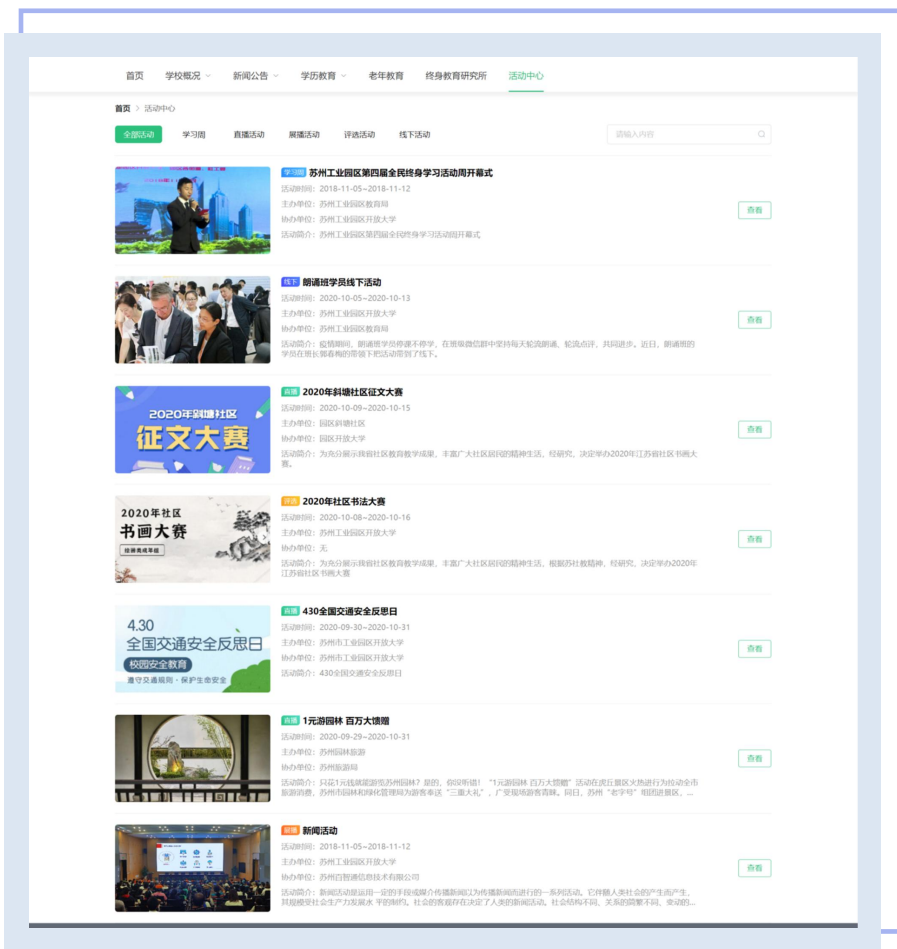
首页 学校概况 新闻公告 学历教育 老年教育 终身教育研究所 活动中心

首页 > 活动中心

全部活动 学习周 直播活动 展播活动 评选活动 线下活动

请输入内容

学习周 苏州工业园区第四届全民终身学习活动周开幕式
活动时间：2018-11-05~2018-11-12
主办单位：苏州工业园区教育局
协办单位：苏州工业园区开放大学
活动简介：苏州工业园区第四届全民终身学习活动周开幕式
查看

线下 朗诵班学员线下活动
活动时间：2020-10-05~2020-10-13
主办单位：苏州工业园区开放大学
协办单位：苏州工业园区教育局
活动简介：疫情期间，朗诵班学员停课不停学，在班级微信群中坚持每天轮流朗诵、轮流点评，共同进步。近日，朗诵班的学员在班长郭春梅的带领下把活动带到了线下。
查看

直播 2020年斜塘社区征文大赛
活动时间：2020-10-09~2020-10-15
主办单位：园区斜塘社区
协办单位：园区开放大学
活动简介：为充分展示我省社区教育教学成果，丰富广大社区居民的精神生活，经研究，决定举办2020年江苏省社区书画大赛。
查看

2020年斜塘社区
征文大赛

评选 2020年社区书法大赛
活动时间：2020-10-08~2020-10-16
主办单位：苏州工业园区开放大学
协办单位：无
活动简介：为充分展示我省社区教育教学成果，丰富广大社区居民的精神生活，根据苏社教精神，经研究，决定举办2020年江苏省社区书画大赛
查看

2020年社区
书画大赛

直播 430全国交通安全反思日
活动时间：2020-09-30~2020-10-31
主办单位：苏州市工业园区开放大学
协办单位：苏州市工业园区开放大学
活动简介：430全国交通安全反思日
查看

4.30
全国交通安全反思日
校园安全教育
遵守交通规则 · 保护生命安全

直播 1元游园林 百万大馈赠
活动时间：2020-09-29~2020-10-31
主办单位：苏州园林旅游
协办单位：苏州旅游局
活动简介：只花1元钱就能游览苏州园林？是的，你没听错！"1元游园林 百万大馈赠"活动在虎丘景区火热进行为拉动全市旅游消费，苏州市园林和绿化管理局为游客奉送"三重大礼"，广受现场游客青睐。同日，苏州"老字号"相约进景区，...
查看

展播 新闻活动
活动时间：2018-11-05~2018-11-12
主办单位：苏州工业园区开放大学
协办单位：苏州四智通信息技术有限公司
活动简介：新闻活动是运用一定的手段或媒介传播新闻以为传播新闻而进行的一系列活动。它伴随人类社会的产生而产生，其规模受社会生产力发展水 平的制约。社会的客观存在决定了人类的新闻活动。社会结构不同，关系的需要不同，变动的...
查看